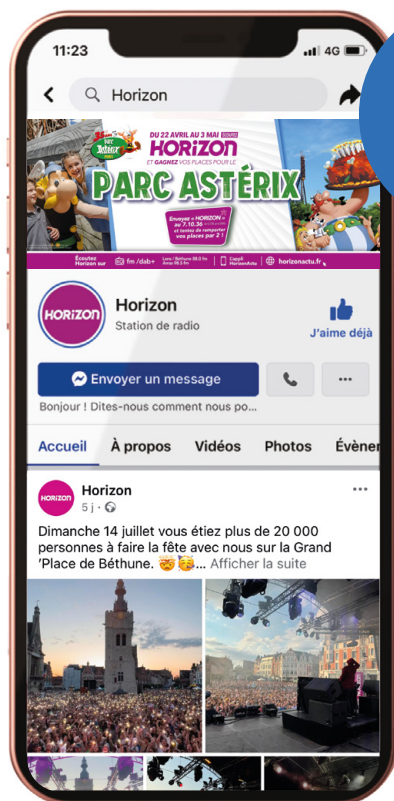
11:23
4G

Horizon

DU 22 AVRIL AU 3 MAI SUR HORIZON
ET GAGNEZ VOS PLACES POUR LE
PARC ASTÉRIX
Envoyez « HORIZON » au 7 10 36 et tentez de remporter vos places par 2 !

Écoutez Horizon sur | /dab+ | Lens / Béthune 98.0 fm Arras 98.5 fm | Capsli Horizonactu | horizonactu.fr

HORIZON
Horizon
Station de radio
J'aime déjà

Envoyer un message
Bonjour ! Dites-nous comment nous po...

Accueil | À propos | Vidéos | Photos | Évène

HORIZON
Horizon
5 j ·
Dimanche 14 juillet vous étiez plus de 20 000 personnes à faire la fête avec nous sur la Grand 'Place de Béthune. 🤩🥳... Afficher la suite